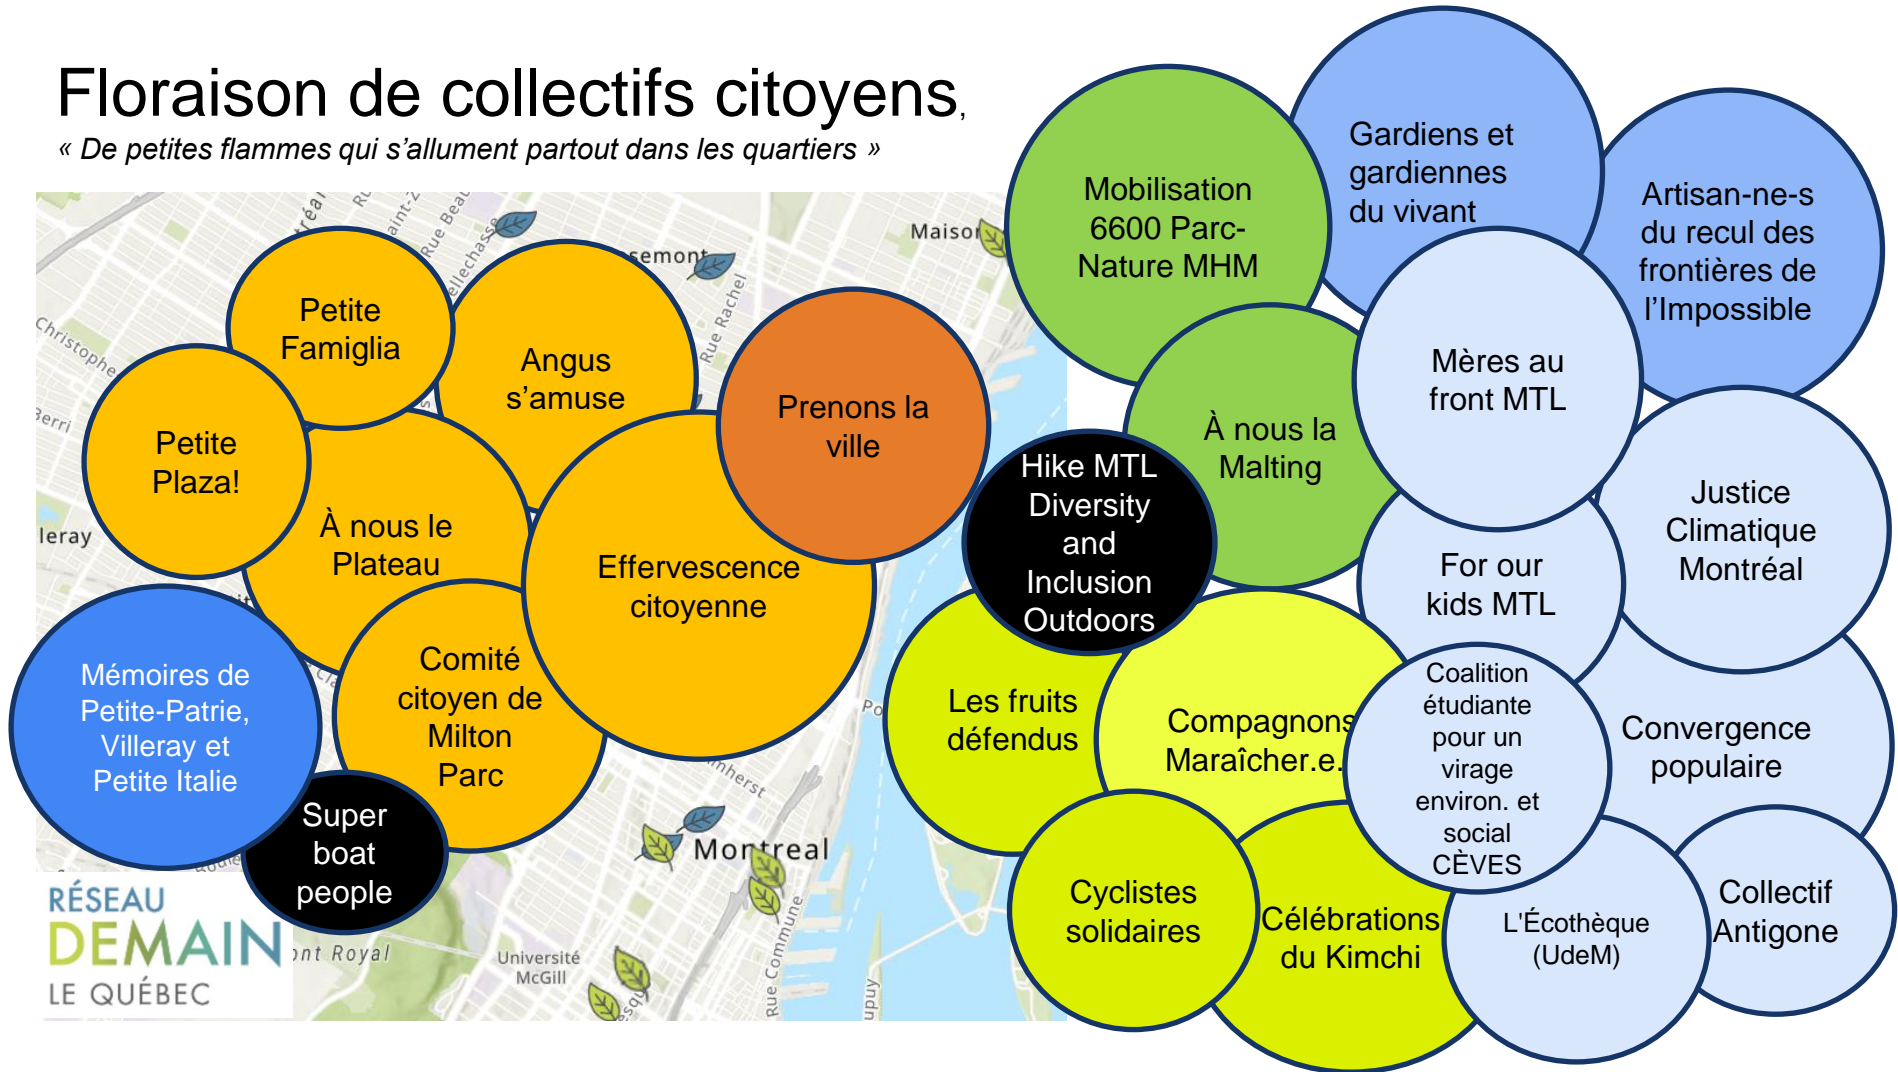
Floraison de collectifs citoyens,

« De petites flammes qui s'allument partout dans les quartiers »

Petite Famiglia

Angus s'amuse

Petite Plaza!

À nous le Plateau

Prenons la ville

Effervescence citoyenne

Comité citoyen de Milton Parc

Mémoires de Petite-Patrie, Villeray et Petite Italie

Super boat people

Mobilisation 6600 Parc-Nature MHM

Gardiens et gardiennes du vivant

Artisan-ne-s du recul des frontières de l'Impossible

À nous la Malting

Mères au front MTL

Hike MTL Diversity and Inclusion Outdoors

Justice Climatique Montréal

For our kids MTL

Les fruits défendus

Compagnons Maraîcher.e.

Coalition étudiante pour un virage environ. et social CÈVES

Convergence populaire

Cyclistes solidaires

Célébrations du Kimchi

L'Écothèque (UdeM)

Collectif Antigone

RÉSEAU DEMAIN LE QUÉBEC

Christophe

Berri

leray

Rue Rachel

Maison

semont

Montreal

Université McGill

ont Royal

Rue Commune

Amherst